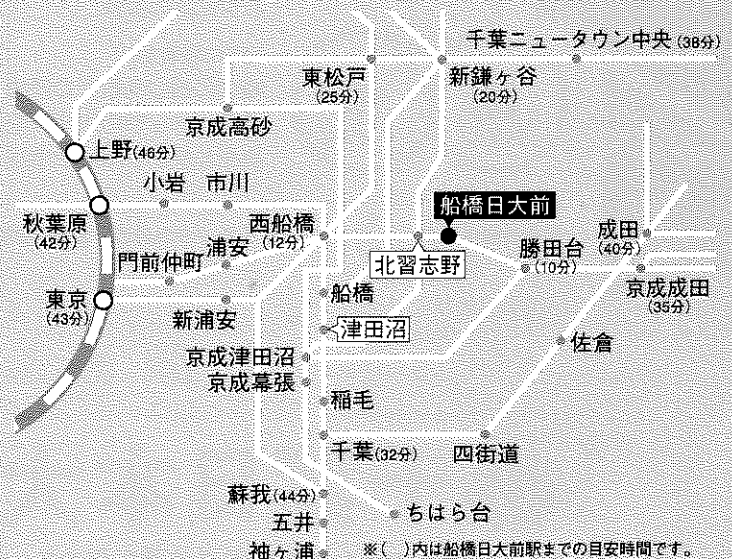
千葉ニュータウン中央(38分)
東松戸(25分)
新鎌ヶ谷(20分)
京成高砂
上野(46分)
小岩
市川
船橋日大前
秋葉原(42分)
西船橋(12分)
成田(40分)
門前仲町
浦安
北習志野
勝田台(10分)
東京(43分)
船橋
京成成田(35分)
新浦安
津田沼
佐倉
京成津田沼
京成幕張
稲毛
千葉(32分)
四街道
蘇我(44分)
ちはら台
五井
袖ヶ浦
※( )内は船橋日大前駅までの目安時間です。